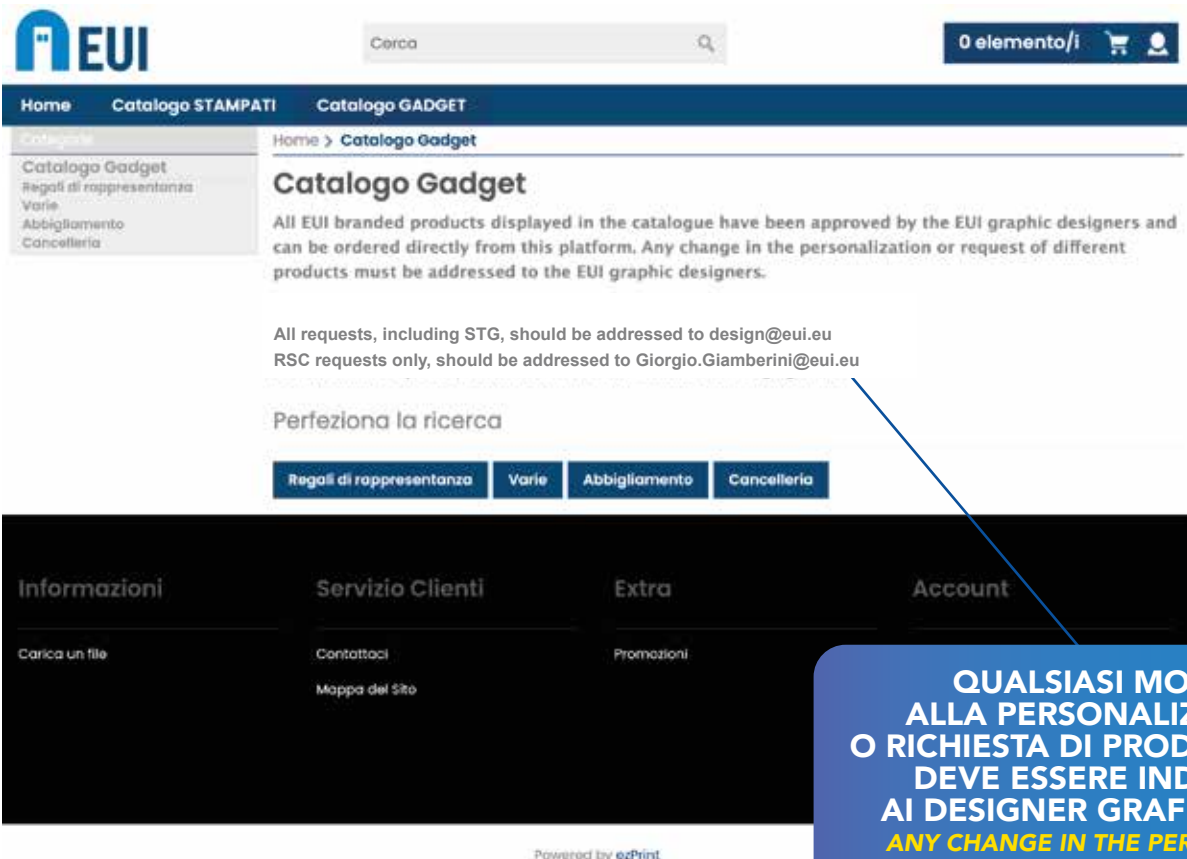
EUI

Cerca

0 elemento/i

Home Catalogo STAMPATI Catalogo GADGET

Categorie

Catalogo Gadget
Regali di rappresentanza
Varie
Abbigliamento
Cancelleria

Home > Catalogo Gadget

Catalogo Gadget

All EUI branded products displayed in the catalogue have been approved by the EUI graphic designers and can be ordered directly from this platform. Any change in the personalization or request of different products must be addressed to the EUI graphic designers.

All requests, including STG, should be addressed to design@eui.eu
RSC requests only, should be addressed to Giorgio.Giamberini@eui.eu

Perfeziona la ricerca

Regali di rappresentanza Varie Abbigliamento Cancelleria

Informazioni

Carica un file

Servizio Clienti

Contattaci

Mappa del Sito

Extra

Promozioni

Account

QUALSIASI MO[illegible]
ALLA PERSONALIZ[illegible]
O RICHIESTA DI PROD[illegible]
DEVE ESSERE IND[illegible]
AI DESIGNER GRAF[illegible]
ANY CHANGE IN THE PER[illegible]

Powered by ezPrint